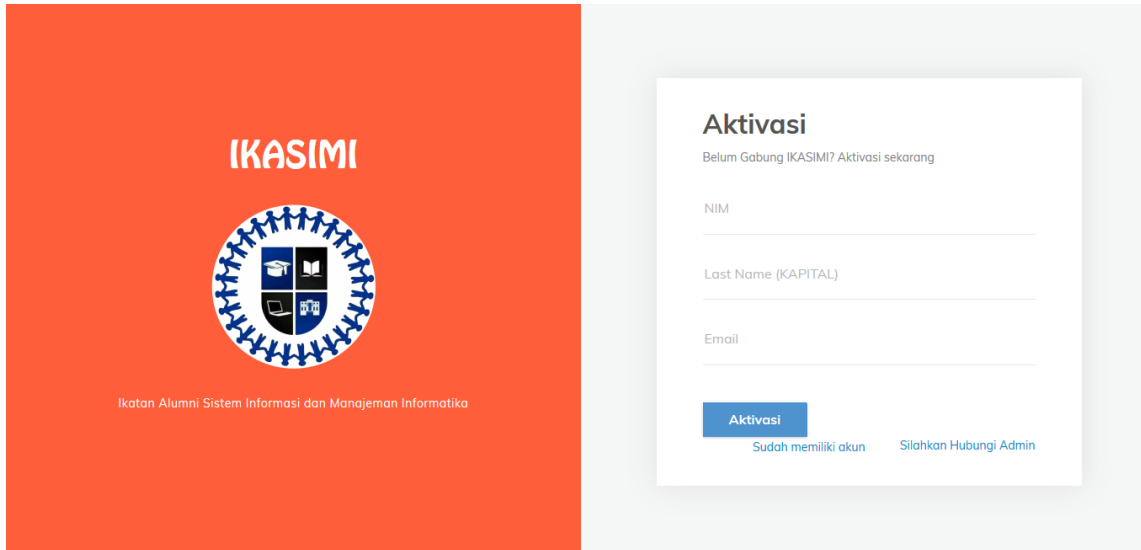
IKASIMI

Ikatan Alumni Sistem Informasi dan Manajeman Informatika

Aktivasi

Belum Gabung IKASIMI? Aktivasi sekarang

NIM

Last Name (KAPITAL)

Email

Aktivasi

Sudah memiliki akun

Silahkan Hubungi Admin